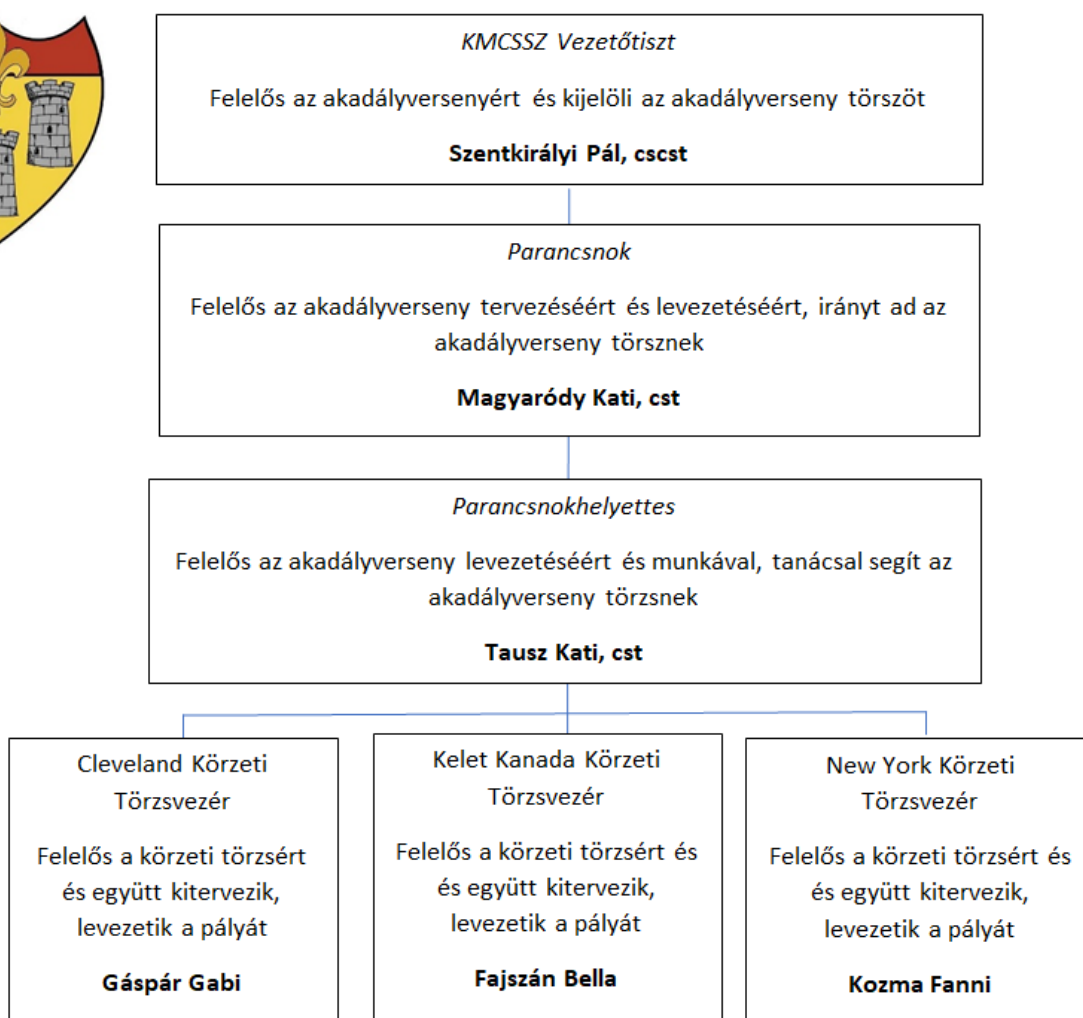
KMCSSZ Vezetőtiszt

Felelős az akadályversenyért és kijelöli az akadályverseny törszöt

**Szentkirályi Pál, cscst**

Parancsnok

Felelős az akadályverseny tervezéséért és levezetéséért, irányt ad az akadályverseny törsznek

**Magyaródy Kati, cst**

Parancsnokhelyettes

Felelős az akadályverseny levezetéséért és munkával, tanácsal segít az akadályverseny törsznek

**Tausz Kati, cst**

Cleveland Körzeti Törzsvezér

Felelős a körzeti törzsért és együtt kitervezik, levezetik a pályát

**Gáspár Gabi**

Kelet Kanada Körzeti Törzsvezér

Felelős a körzeti törzsért és és együtt kitervezik, levezetik a pályát

**Fajszán Bella**

New York Körzeti Törzsvezér

Felelős a körzeti törzsért és és együtt kitervezik, levezetik a pályát

**Kozma Fanni**